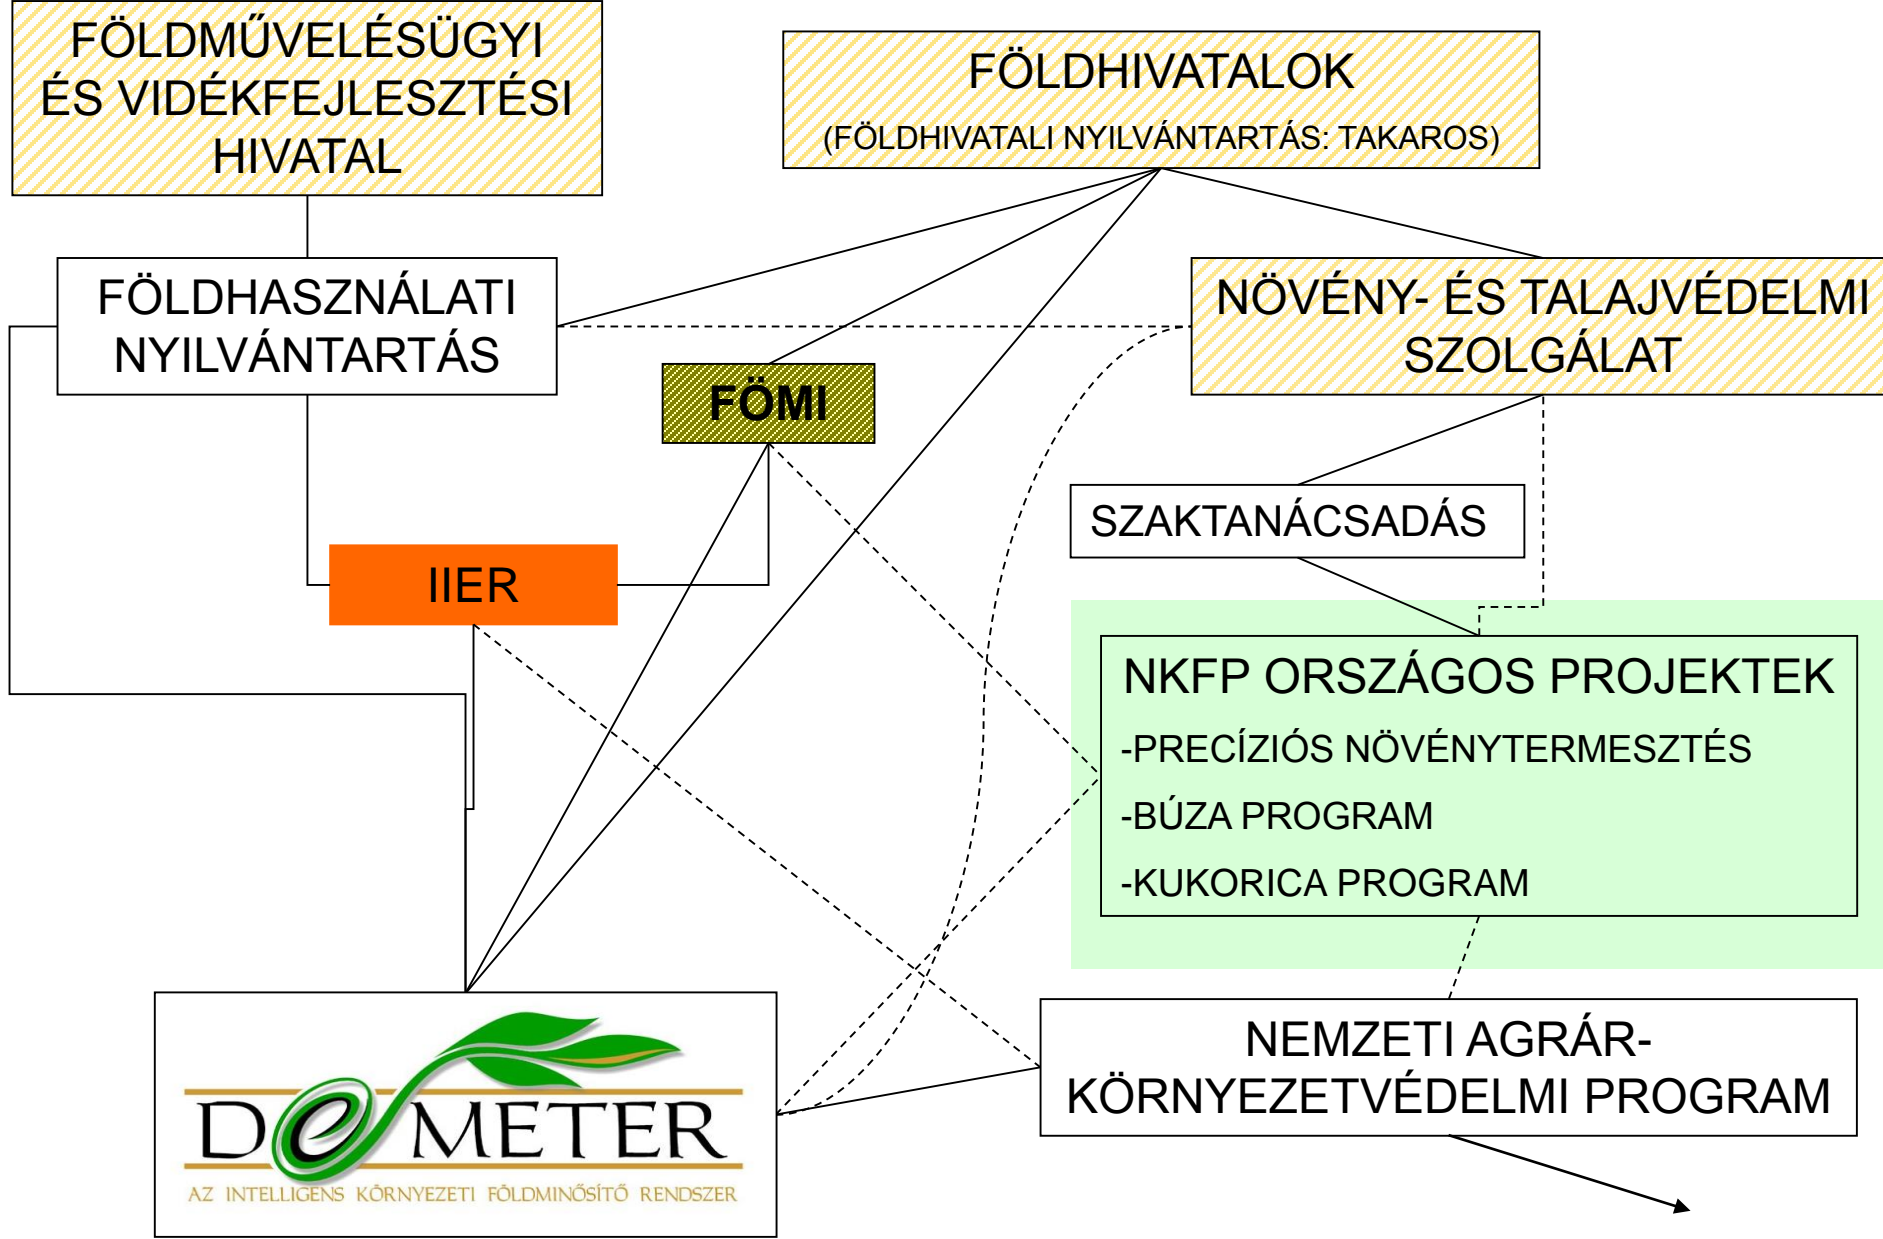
FÖLDMŰVELÉSÜGYI ÉS VIDÉKFEJLESZTÉSI HIVATAL

FÖLDHIVATALOK
(FÖLDHIVATALI NYILVÁNTARTÁS: TAKAROS)

FÖLDHASZNÁLATI NYILVÁNTARTÁS

NÖVÉNY- ÉS TALAJVÉDELMI SZOLGÁLAT

FÖMI

SZAKTANÁCSADÁS

IIER

NKFP ORSZÁGOS PROJEKTEK
-PRECÍZIÓS NÖVÉNYTERMESZTÉS
-BÚZA PROGRAM
-KUKORICA PROGRAM

DeMETER
AZ INTELLIGENS KÖRNYEZETI FÖLDMINŐSÍTŐ RENDSZER

NEMZETI AGRÁR-KÖRNYEZETVÉDELMI PROGRAM